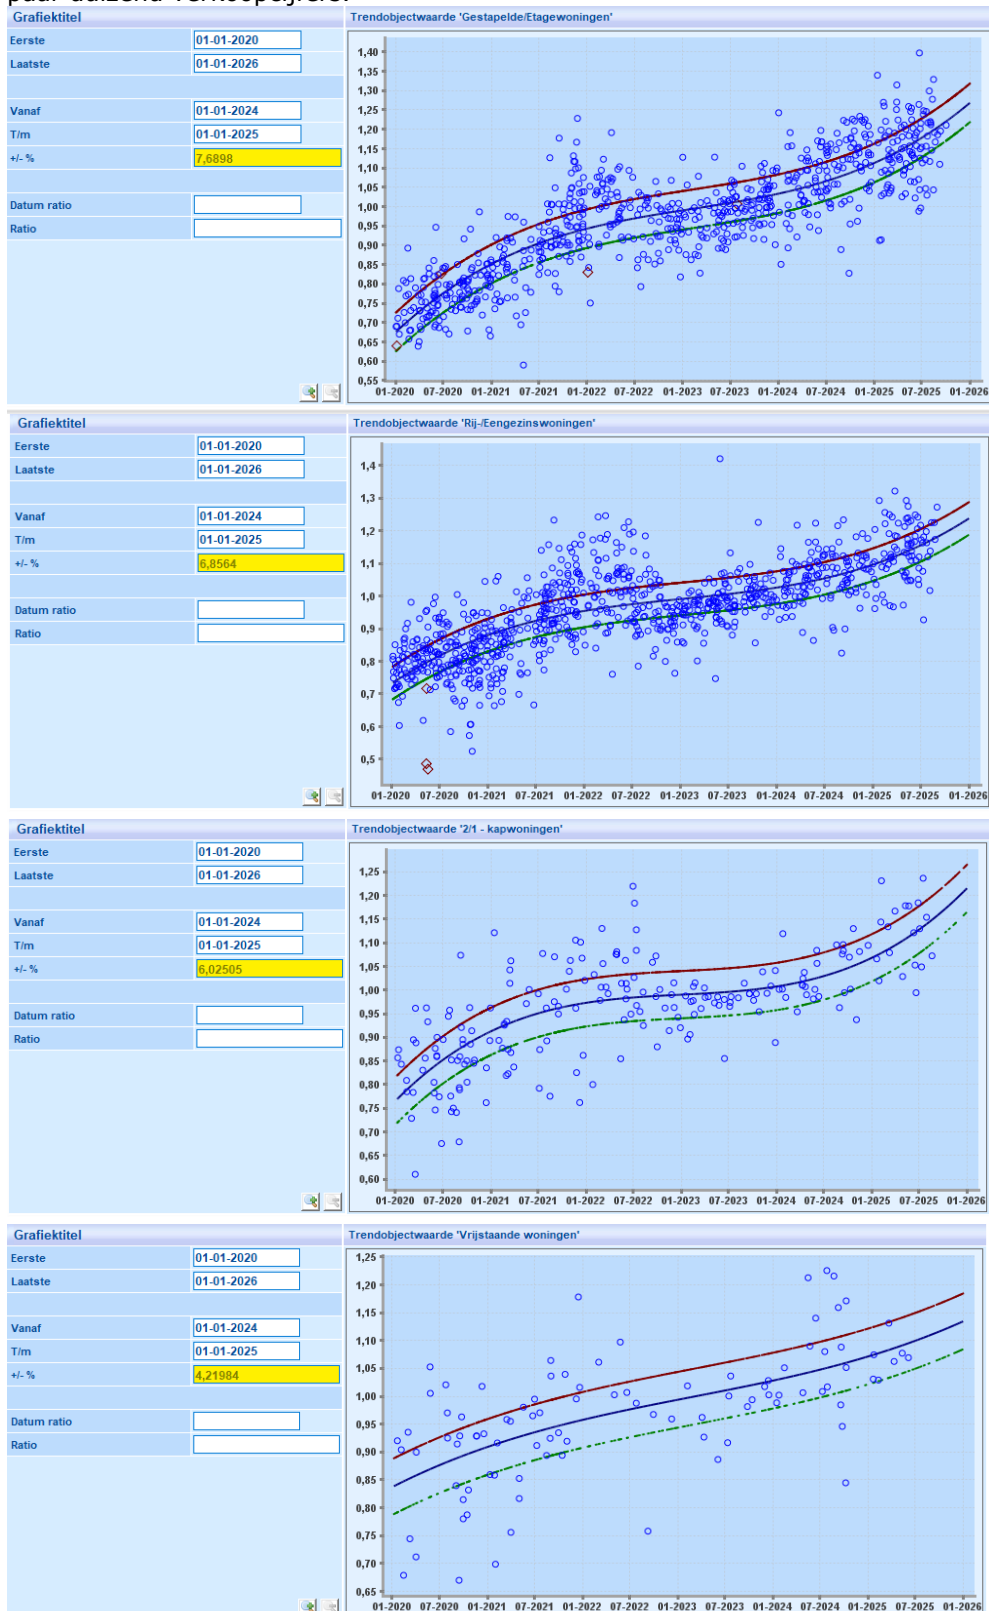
paar duizend verkoopcijfers:

Grafiektitel
Eerste 01-01-2020
Laatste 01-01-2026
Vanaf 01-01-2024
T/m 01-01-2025
+/- % 7,6898
Datum ratio
Ratio

Trendobjectwaarde 'Gestapelde/Etagewoningen'
1,40 1,35 1,30 1,25 1,20 1,15 1,10 1,05 1,00 0,95 0,90 0,85 0,80 0,75 0,70 0,65 0,60 0,55
01-2020 07-2020 01-2021 07-2021 01-2022 07-2022 01-2023 07-2023 01-2024 07-2024 01-2025 07-2025 01-2026

Grafiektitel
Eerste 01-01-2020
Laatste 01-01-2026
Vanaf 01-01-2024
T/m 01-01-2025
+/- % 6,8564
Datum ratio
Ratio

Trendobjectwaarde 'Rij-/Eengezinswoningen'
1,4 1,3 1,2 1,1 1,0 0,9 0,8 0,7 0,6 0,5
01-2020 07-2020 01-2021 07-2021 01-2022 07-2022 01-2023 07-2023 01-2024 07-2024 01-2025 07-2025 01-2026

Grafiektitel
Eerste 01-01-2020
Laatste 01-01-2026
Vanaf 01-01-2024
T/m 01-01-2025
+/- % 6,02505
Datum ratio
Ratio

Trendobjectwaarde '2/1 - kapwoningen'
1,25 1,20 1,15 1,10 1,05 1,00 0,95 0,90 0,85 0,80 0,75 0,70 0,65 0,60
01-2020 07-2020 01-2021 07-2021 01-2022 07-2022 01-2023 07-2023 01-2024 07-2024 01-2025 07-2025 01-2026

Grafiektitel
Eerste 01-01-2020
Laatste 01-01-2026
Vanaf 01-01-2024
T/m 01-01-2025
+/- % 4,21984
Datum ratio
Ratio

Trendobjectwaarde 'Vrijstaande woningen'
1,25 1,20 1,15 1,10 1,05 1,00 0,95 0,90 0,85 0,80 0,75 0,70 0,65
01-2020 07-2020 01-2021 07-2021 01-2022 07-2022 01-2023 07-2023 01-2024 07-2024 01-2025 07-2025 01-2026